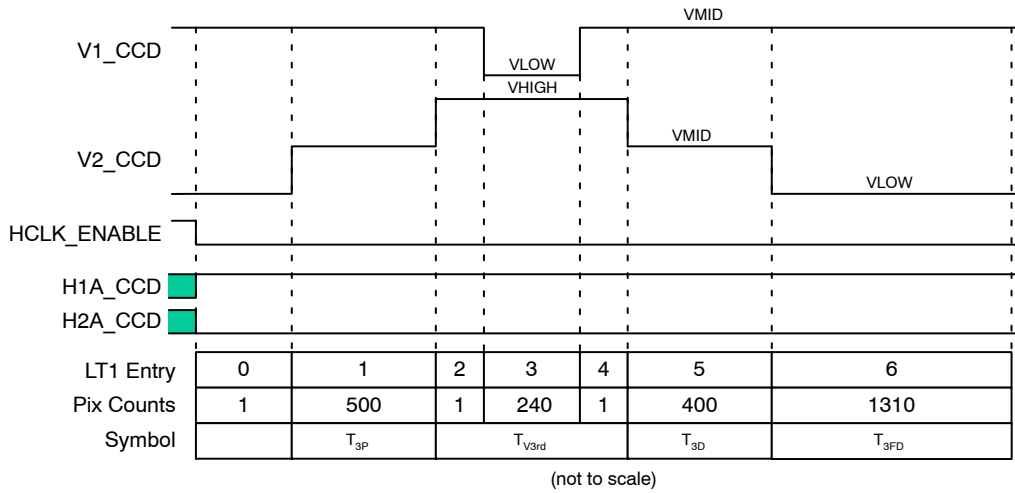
VMID

V1_CCD

VLOW

VHIGH

VMID

V2_CCD

VLOW

HCLK_ENABLE

H1A_CCD

H2A_CCD

| LT1 Entry | 0 | 1 | 2 | 3 | 4 | 5 | 6 |
|---|---|---|---|---|---|---|---|
| Pix Counts | 1 | 500 | 1 | 240 | 1 | 400 | 1310 |
| Symbol | | $T_{3P}$ | $T_{V3rd}$ | | | $T_{3D}$ | $T_{3FD}$ |

(not to scale)